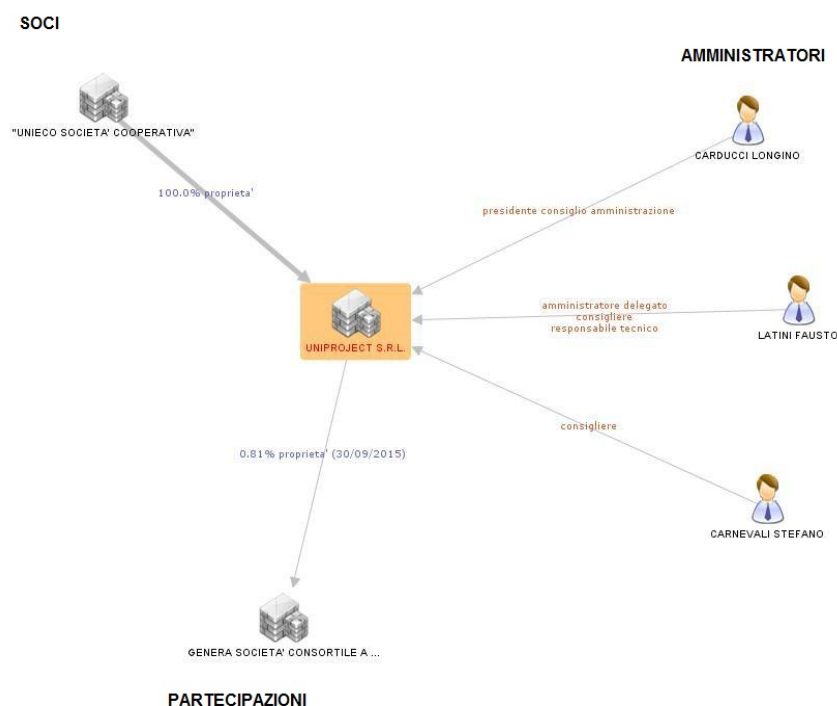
SOCI

AMMINISTRATORI

"UNIECO SOCIETA' COOPERATIVA"

CARDUCCI LONGINO

100.0% proprieta'

presidente consiglio amministrazione

amministratore delegato
consigliere
responsabile tecnico

LATINI FAUSTO

UNIPROJECT S.R.L.

consigliere

0.81% proprieta' (30/09/2015)

CARNEVALI STEFANO

GENERA SOCIETA' CONSORTILE A ...

PARTECIPAZIONI